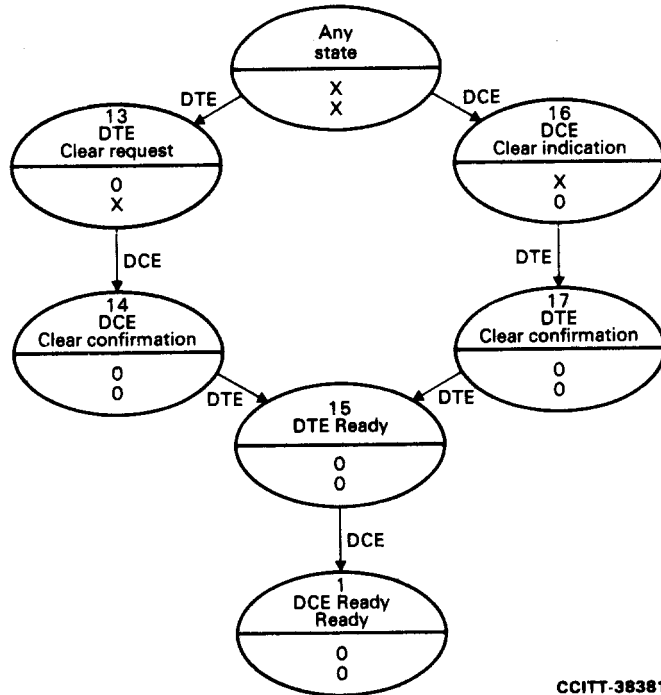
Any state
X
X

DTE

DCE

13
DTE
Clear request
0
X

16
DCE
Clear indication
X
0

DCE

DTE

14
DCE
Clear confirmation
0
0

17
DTE
Clear confirmation
0
0

DTE

DTE

15
DTE Ready
0
0

DCE

1
DCE Ready
Ready
0
0

CCITT-3838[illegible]